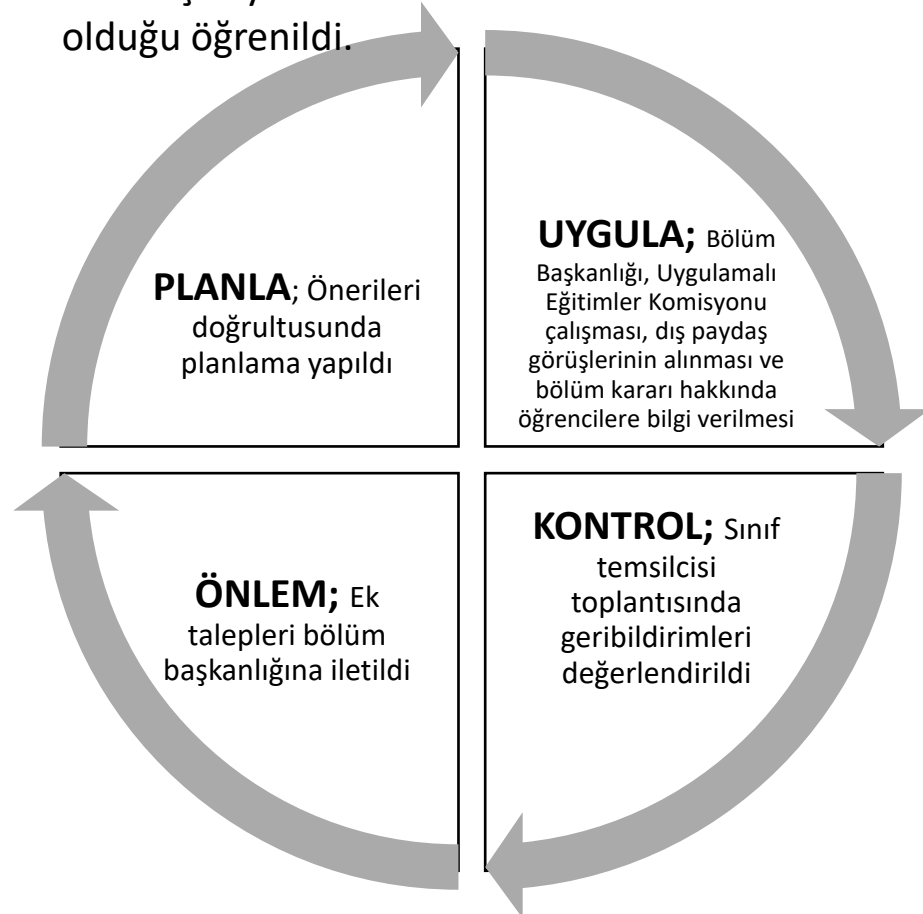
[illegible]
olduğu öğrenildi.

PLANLA; Önerileri doğrultusunda planlama yapıldı

UYGULA; Bölüm Başkanlığı, Uygulamalı Eğitimler Komisyonu çalışması, dış paydaş görüşlerinin alınması ve bölüm kararı hakkında öğrencilere bilgi verilmesi

ÖNLEM; Ek talepleri bölüm başkanlığına iletildi

KONTROL; Sınıf temsilcisi toplantısında geribildirimleri değerlendirildi